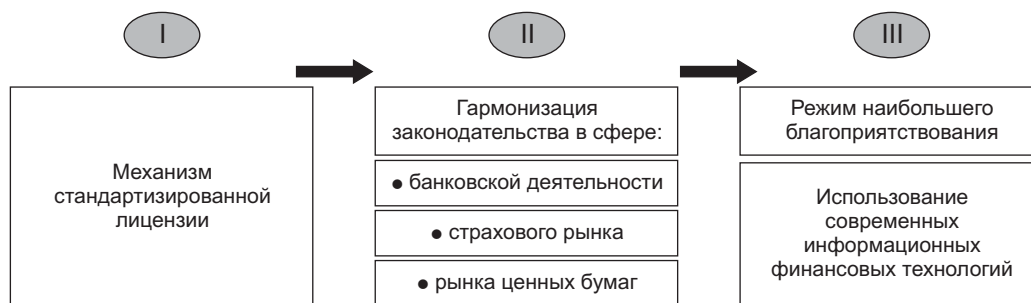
I

II

III

Механизм стандартизированной лицензии

Гармонизация законодательства в сфере:

● банковской деятельности

● страхового рынка

● рынка ценных бумаг

Режим наибольшего благоприятствования

Использование современных информационных финансовых технологий